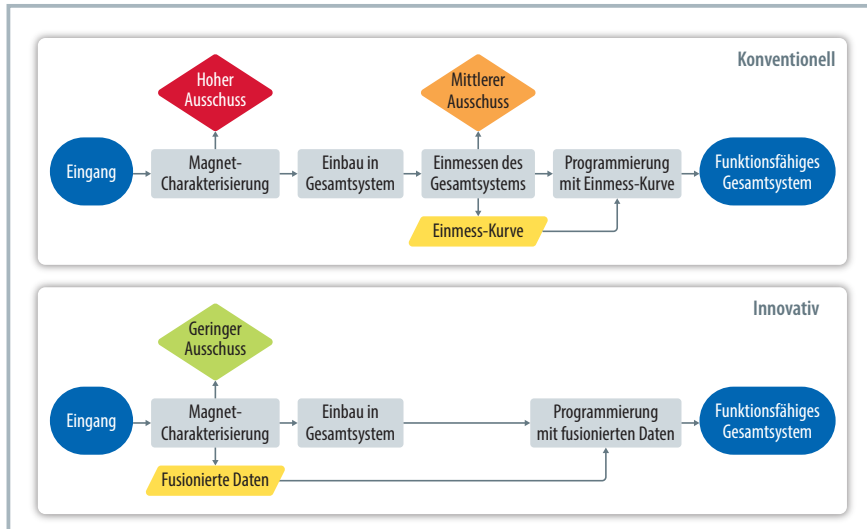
Konventionell

Hoher Ausschuss

Mittlerer Ausschuss

Eingang

Magnet-Charakterisierung

Einbau in Gesamtsystem

Einmessen des Gesamtsystems

Programmierung mit Einmess-Kurve

Funktionsfähiges Gesamtsystem

Einmess-Kurve

Innovativ

Geringer Ausschuss

Eingang

Magnet-Charakterisierung

Einbau in Gesamtsystem

Programmierung mit fusionierten Daten

Funktionsfähiges Gesamtsystem

Fusionierte Daten